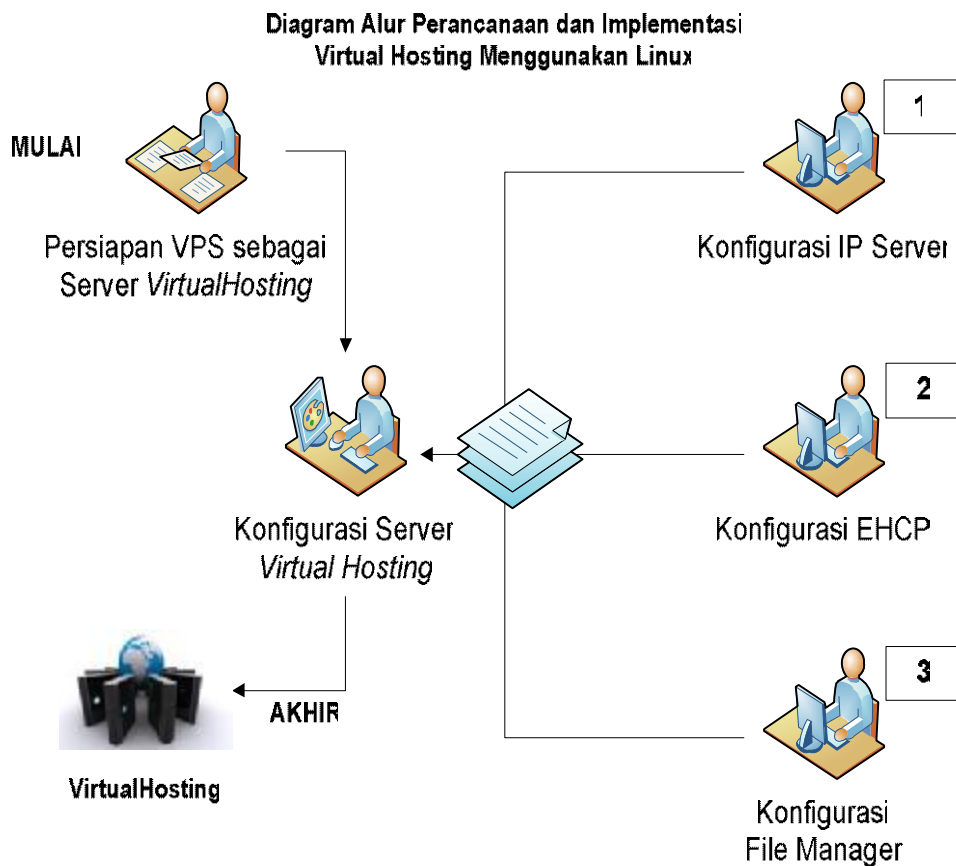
Diagram Alur Perancanaan dan Implementasi Virtual Hosting Menggunakan Linux

MULAI

Persiapan VPS sebagai Server VirtualHosting

1

Konfigurasi IP Server

Konfigurasi Server Virtual Hosting

2

Konfigurasi EHCP

3

AKHIR

VirtualHosting

Konfigurasi File Manager